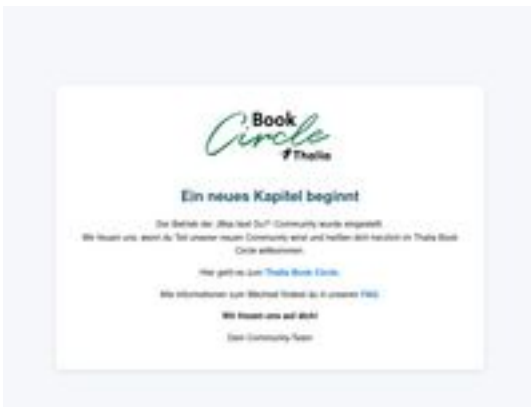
Book Circle
Thalia

Ein neues Kapitel beginnt

Der Betrieb der „Was liest Du?“ Community wurde eingestellt. Wir freuen uns, wenn du Teil unserer neuen Community wirst und heißen dich herzlich im Thalia Book Circle willkommen.

Hier geht es zum Thalia Book Circle.

Alle Informationen zum Wechsel findest du in unseren FAQ.

Wir freuen uns auf dich!

Dein Community-Team